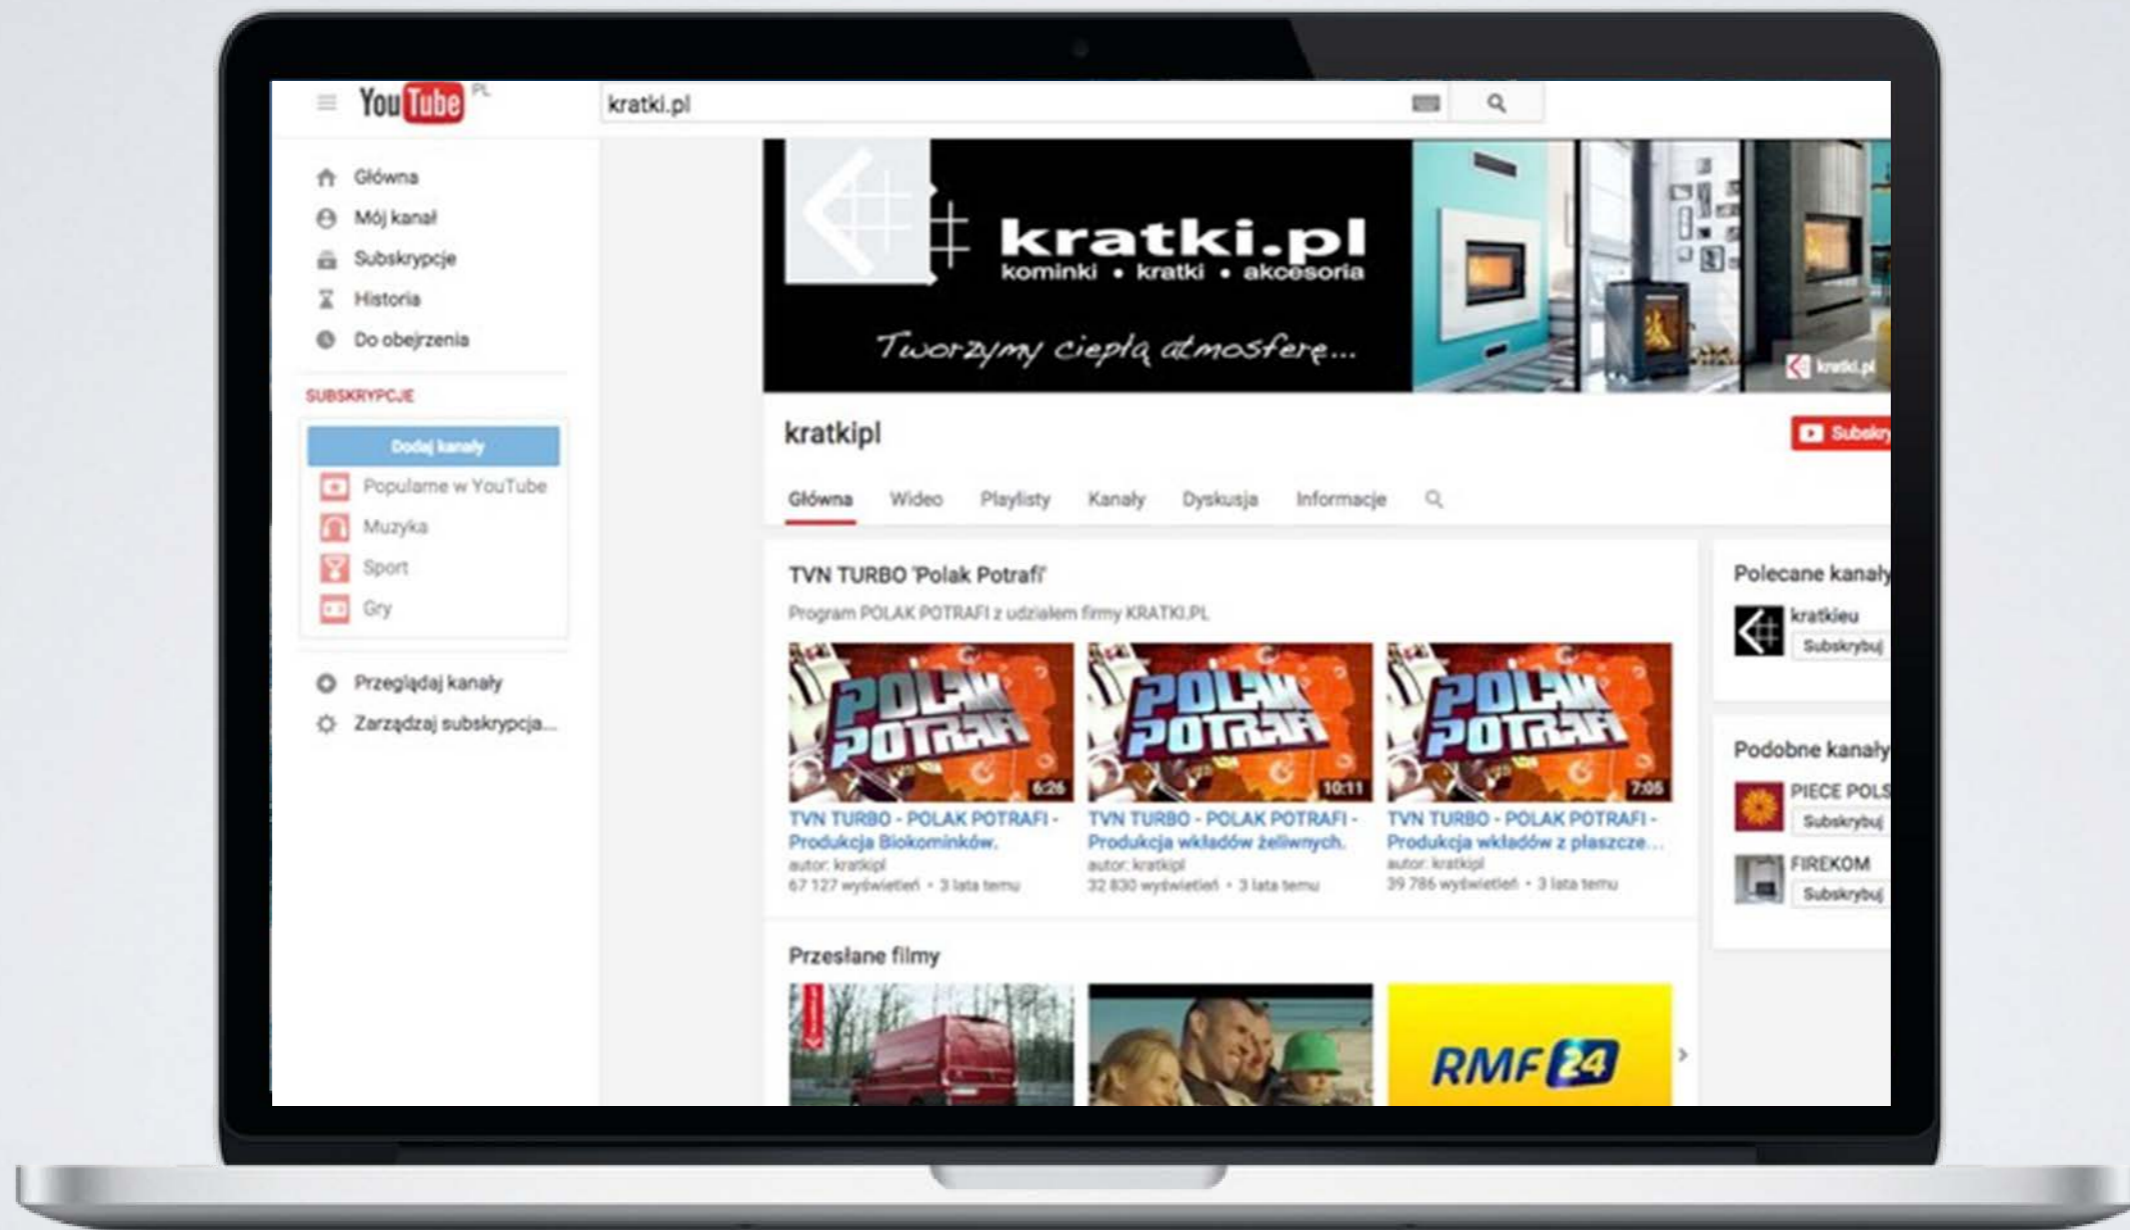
YouTube PL

kratki.pl

Główna
Mój kanał
Subskrypcje
Historia
Do obejrzenia

SUBSKRYPCJE

Dodaj kanały
Popularne w YouTube
Muzyka
Sport
Gry

Przeglądaj kanały
Zarządzaj subskrypcja...

kratki.pl
kominki • kratki • akcesoria
Tworzymy ciepłą atmosferę...

kratki.pl

kratkipl

Subskry

Główna Wideo Playlisty Kanały Dyskusja Informacje

TVN TURBO 'Polak Potrafi'

Program POLAK POTRAFI z udziałem firmy KRATKI.PL

POLAK POTRAFI
6:26
TVN TURBO - POLAK POTRAFI - Produkcja Biokominków.
autor: kratkipl
67 127 wyświetleń • 3 lata temu

POLAK POTRAFI
10:11
TVN TURBO - POLAK POTRAFI - Produkcja wkładów żeliwnych.
autor: kratkipl
32 830 wyświetleń • 3 lata temu

POLAK POTRAFI
7:06
TVN TURBO - POLAK POTRAFI - Produkcja wkładów z płaszcze...
autor: kratkipl
39 786 wyświetleń • 3 lata temu

Polecane kanały
kratkieu
Subskrybuj

Podobne kanały
PIECE POLS
Subskrybuj
FIREKOM
Subskrybuj

Przesłane filmy

RMF 24